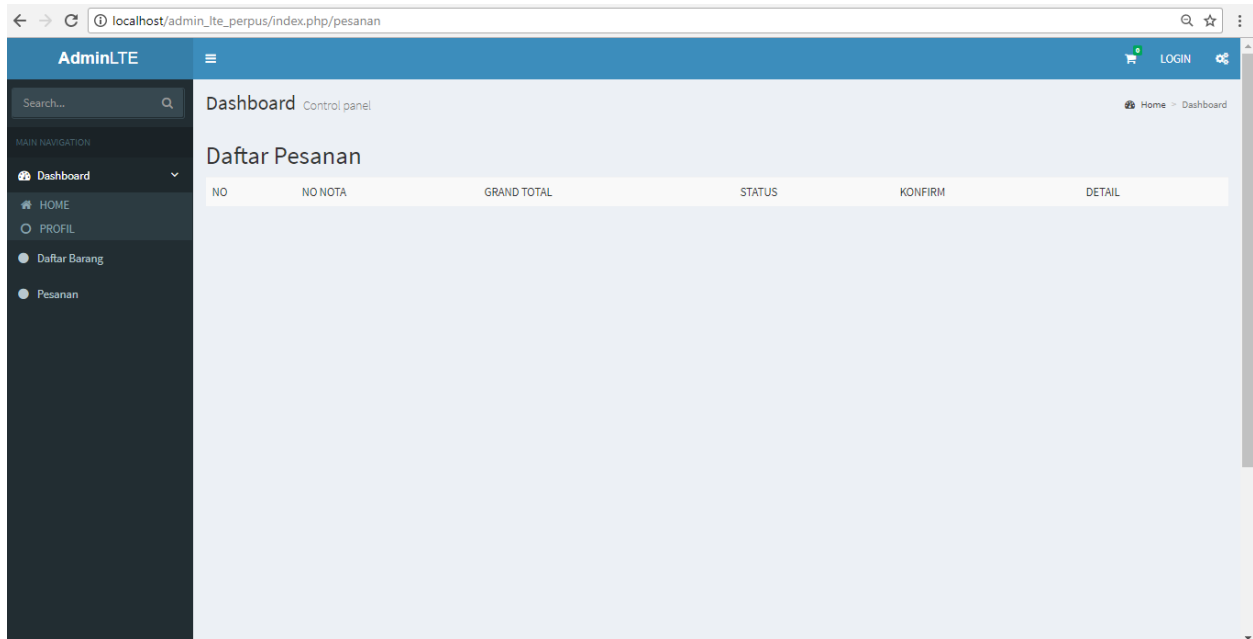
localhost/admin_lte_perpus/index.php/pesanan

AdminLTE

0 LOGIN

Search...

MAIN NAVIGATION

Dashboard

HOME

PROFIL

Daftar Barang

Pesanan

Dashboard Control panel

Home > Dashboard

Daftar Pesanan

| NO | NO NOTA | GRAND TOTAL | STATUS | KONFIRM | DETAIL |
|---|---|---|---|---|---|